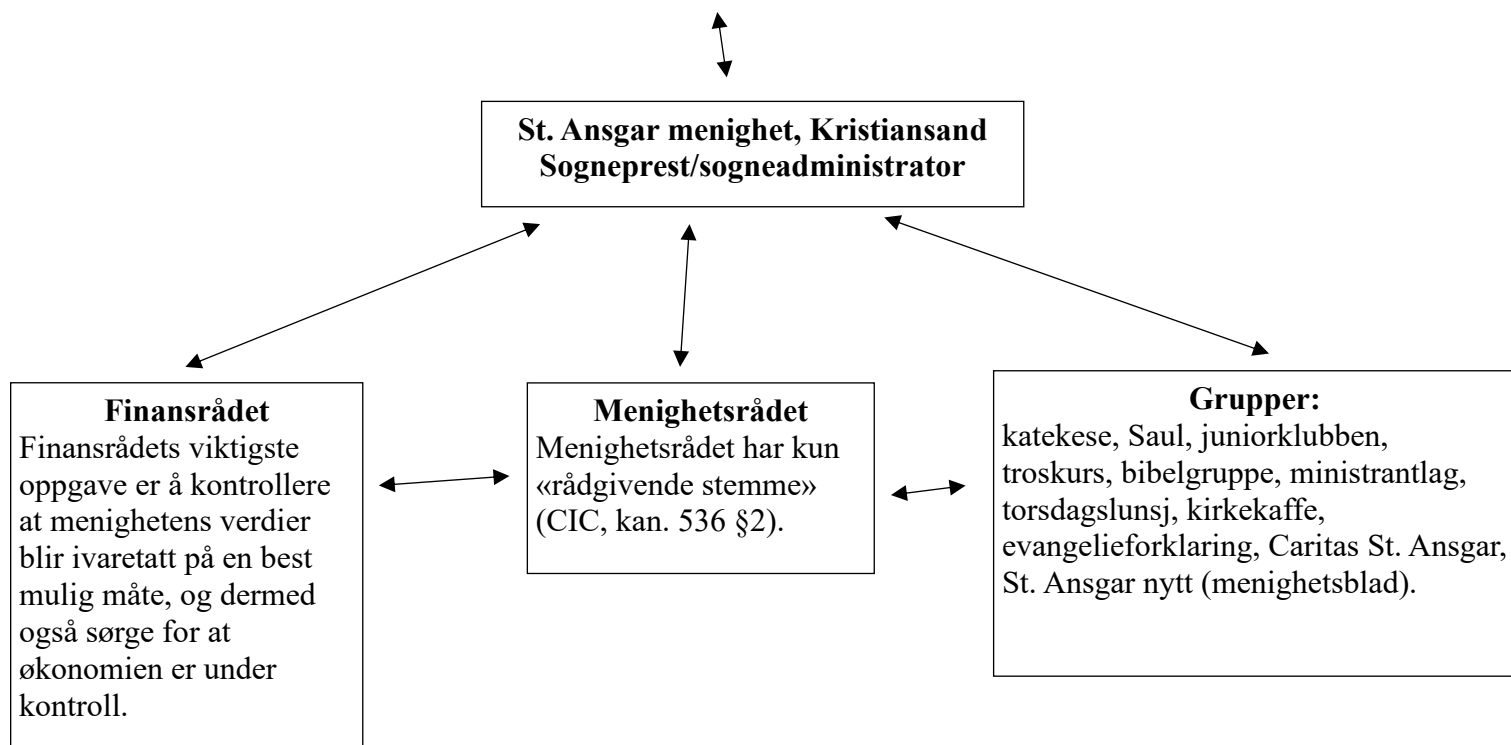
St. Ansgar menighet, Kristiansand
Sogneprest/sogneadministrator

Finansrådet
Finansrådets viktigste oppgave er å kontrollere at menighetens verdier blir ivaretatt på en best mulig måte, og dermed også sørge for at økonomien er under kontroll.

Menighetsrådet
Menighetsrådet har kun «rådgivende stemme» (CIC, kan. 536 §2).

Grupper:
katekese, Saul, juniorklubben, troskurs, bibelgruppe, ministrantlag, torsdagslunsj, kirkekaffe, evangelieforklaring, Caritas St. Ansgar, St. Ansgar nytt (menighetsblad).